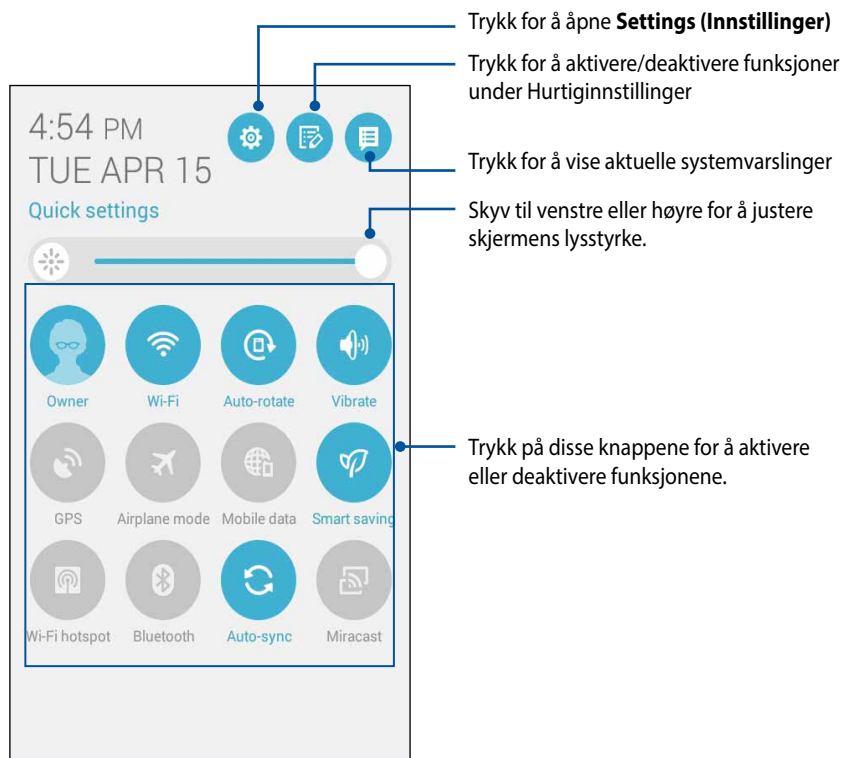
4:54 PM
TUE APR 15
Quick settings

Trykk for å åpne **Settings (Innstillinger)**

Trykk for å aktivere/deaktivere funksjoner under Hurtiginnstillinger

Trykk for å vise aktuelle systemvarslinger

Skyv til venstre eller høyre for å justere skjermens lysstyrke.

Owner
Wi-Fi
Auto-rotate
Vibrate
GPS
Airplane mode
Mobile data
Smart saving
Wi-Fi hotspot
Bluetooth
Auto-sync
Miracast

Trykk på disse knappene for å aktivere eller deaktivere funksjonene.